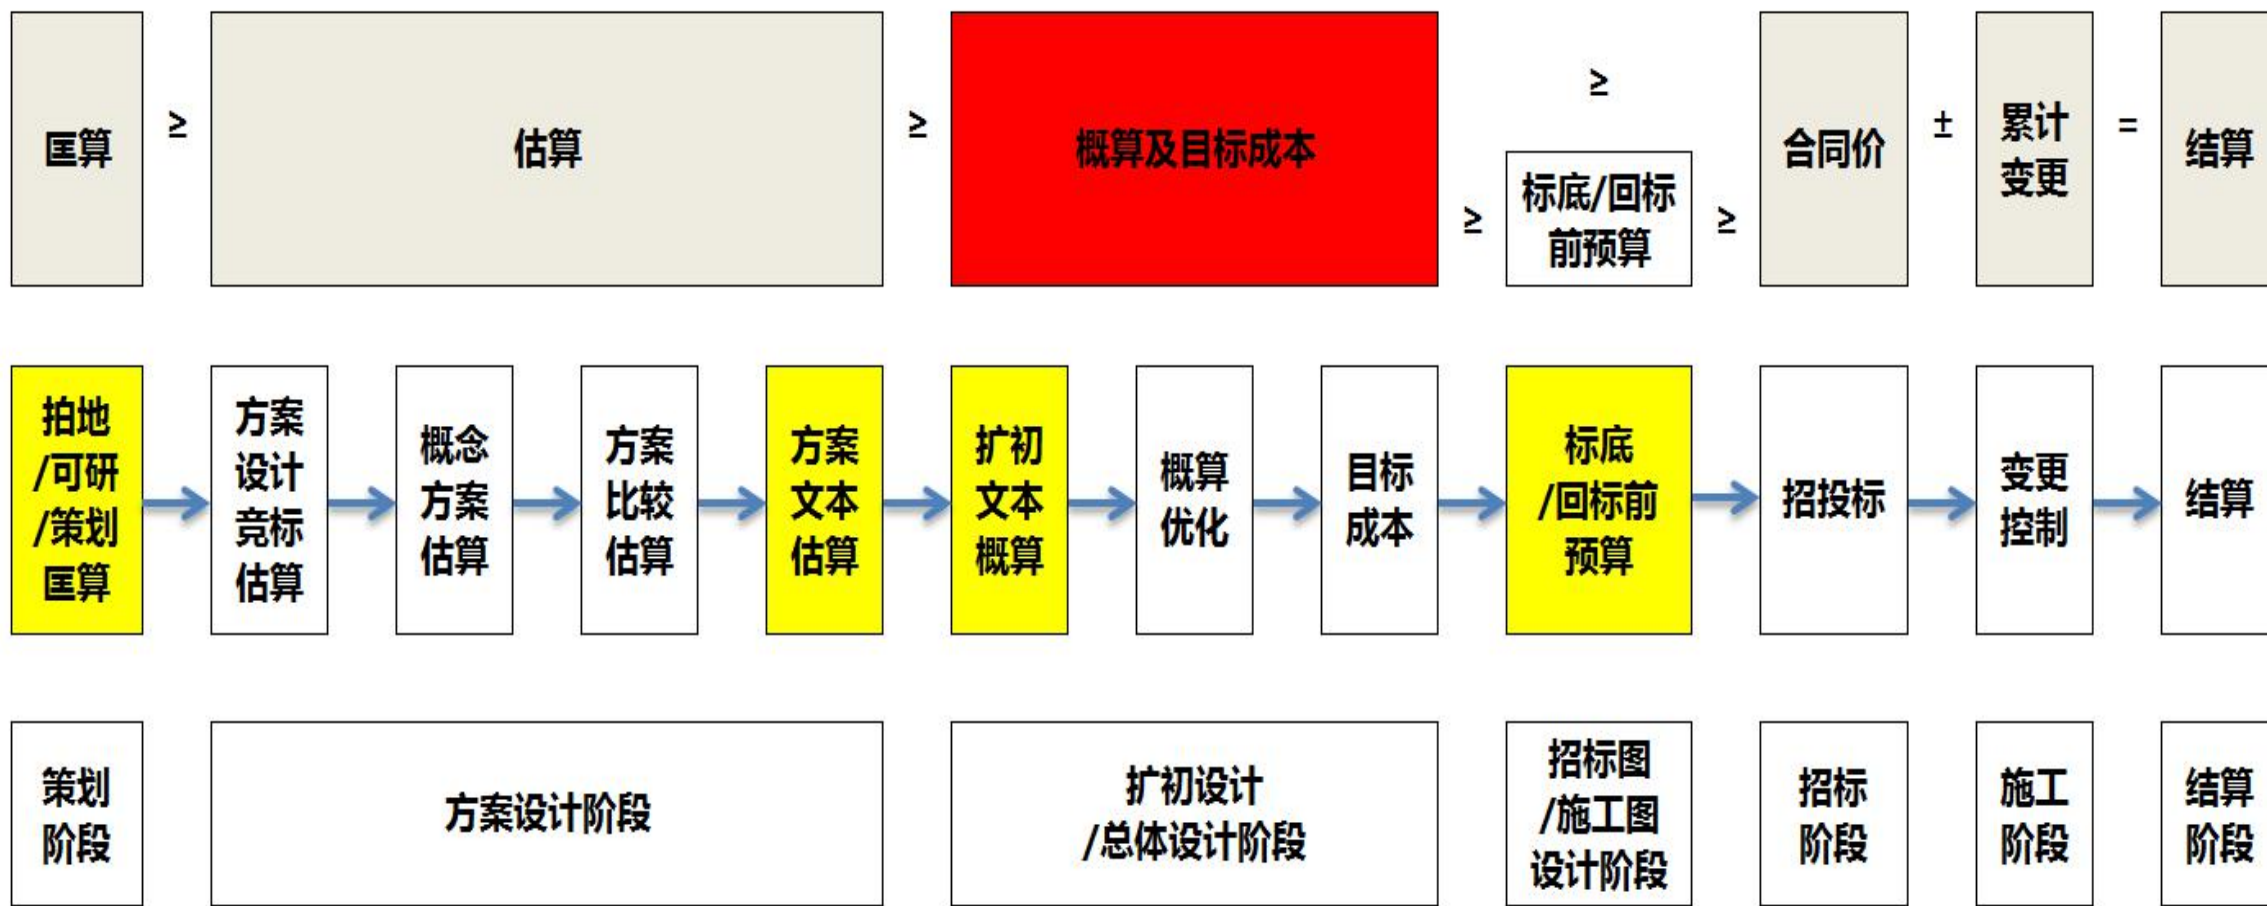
匡算 ≥ 估算 ≥ 概算及目标成本 ≥ ≥ 标底/回标前预算 ≥ 合同价 ± 累计变更 = 结算

拍地/可研/策划匡算 → 方案设计竞标估算 → 概念方案估算 → 方案比较估算 → 方案文本估算 → 扩初文本概算 → 概算优化 → 目标成本 → 标底/回标前预算 → 招投标 → 变更控制 → 结算

策划阶段 | 方案设计阶段 | 扩初设计/总体设计阶段 | 招标图/施工图设计阶段 | 招标阶段 | 施工阶段 | 结算阶段